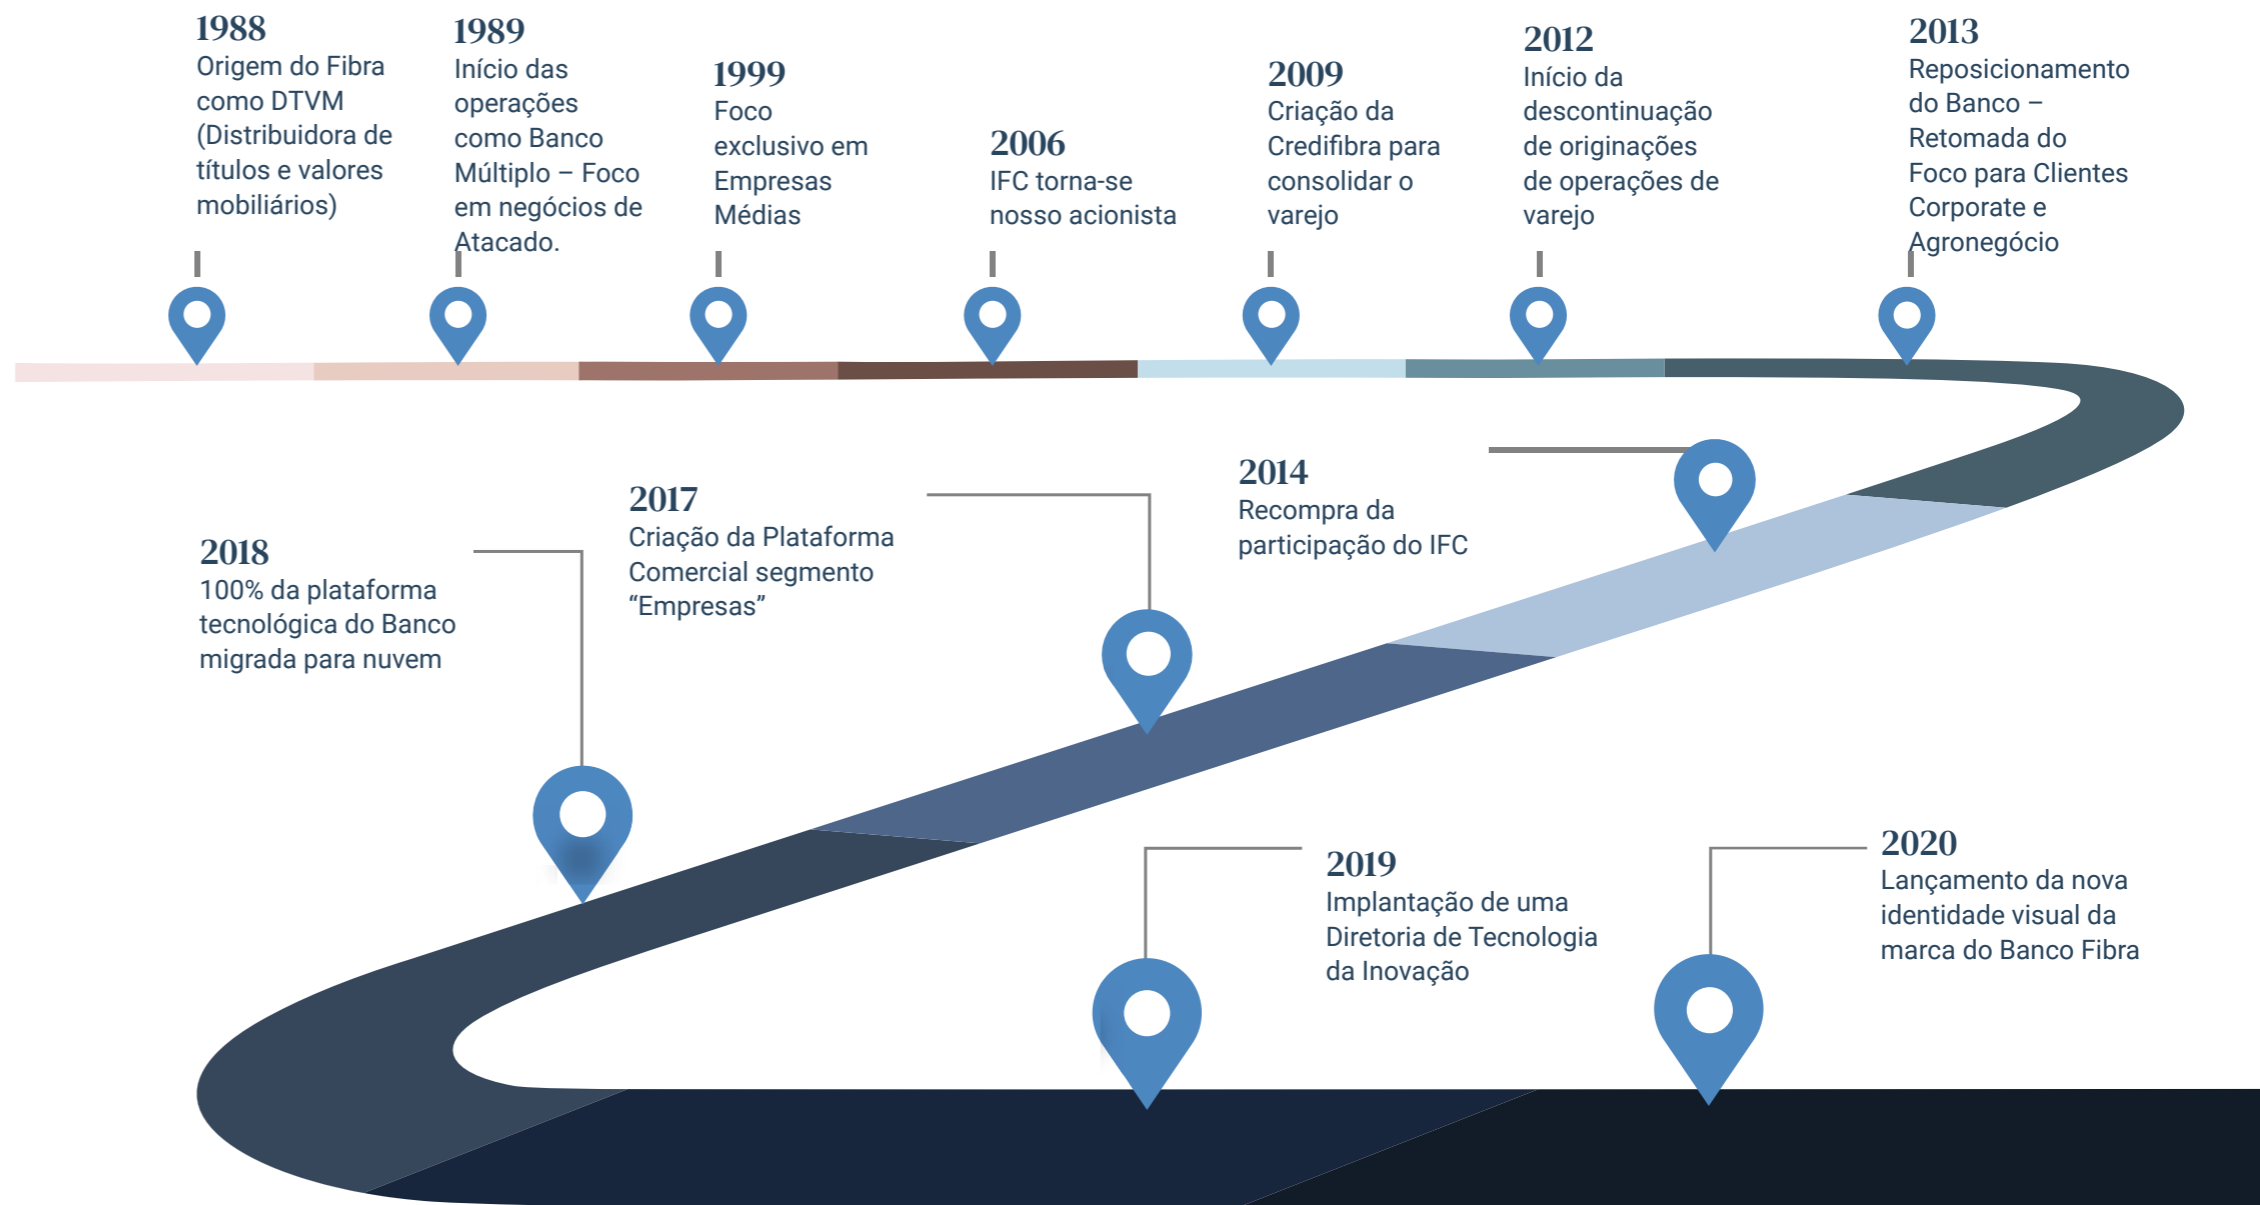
1988
Origem do Fibra como DTVM (Distribuidora de títulos e valores mobiliários)

1989
Início das operações como Banco Múltiplo – Foco em negócios de Atacado.

1999
Foco exclusivo em Empresas Médias

2006
IFC torna-se nosso acionista

2009
Criação da Credifibra para consolidar o varejo

2012
Início da descontinuação de originações de operações de varejo

2013
Reposicionamento do Banco – Retomada do Foco para Clientes Corporate e Agronegócio

2014
Recompra da participação do IFC

2017
Criação da Plataforma Comercial segmento “Empresas”

2018
100% da plataforma tecnológica do Banco migrada para nuvem

2019
Implantação de uma Diretoria de Tecnologia da Inovação

2020
Lançamento da nova identidade visual da marca do Banco Fibra